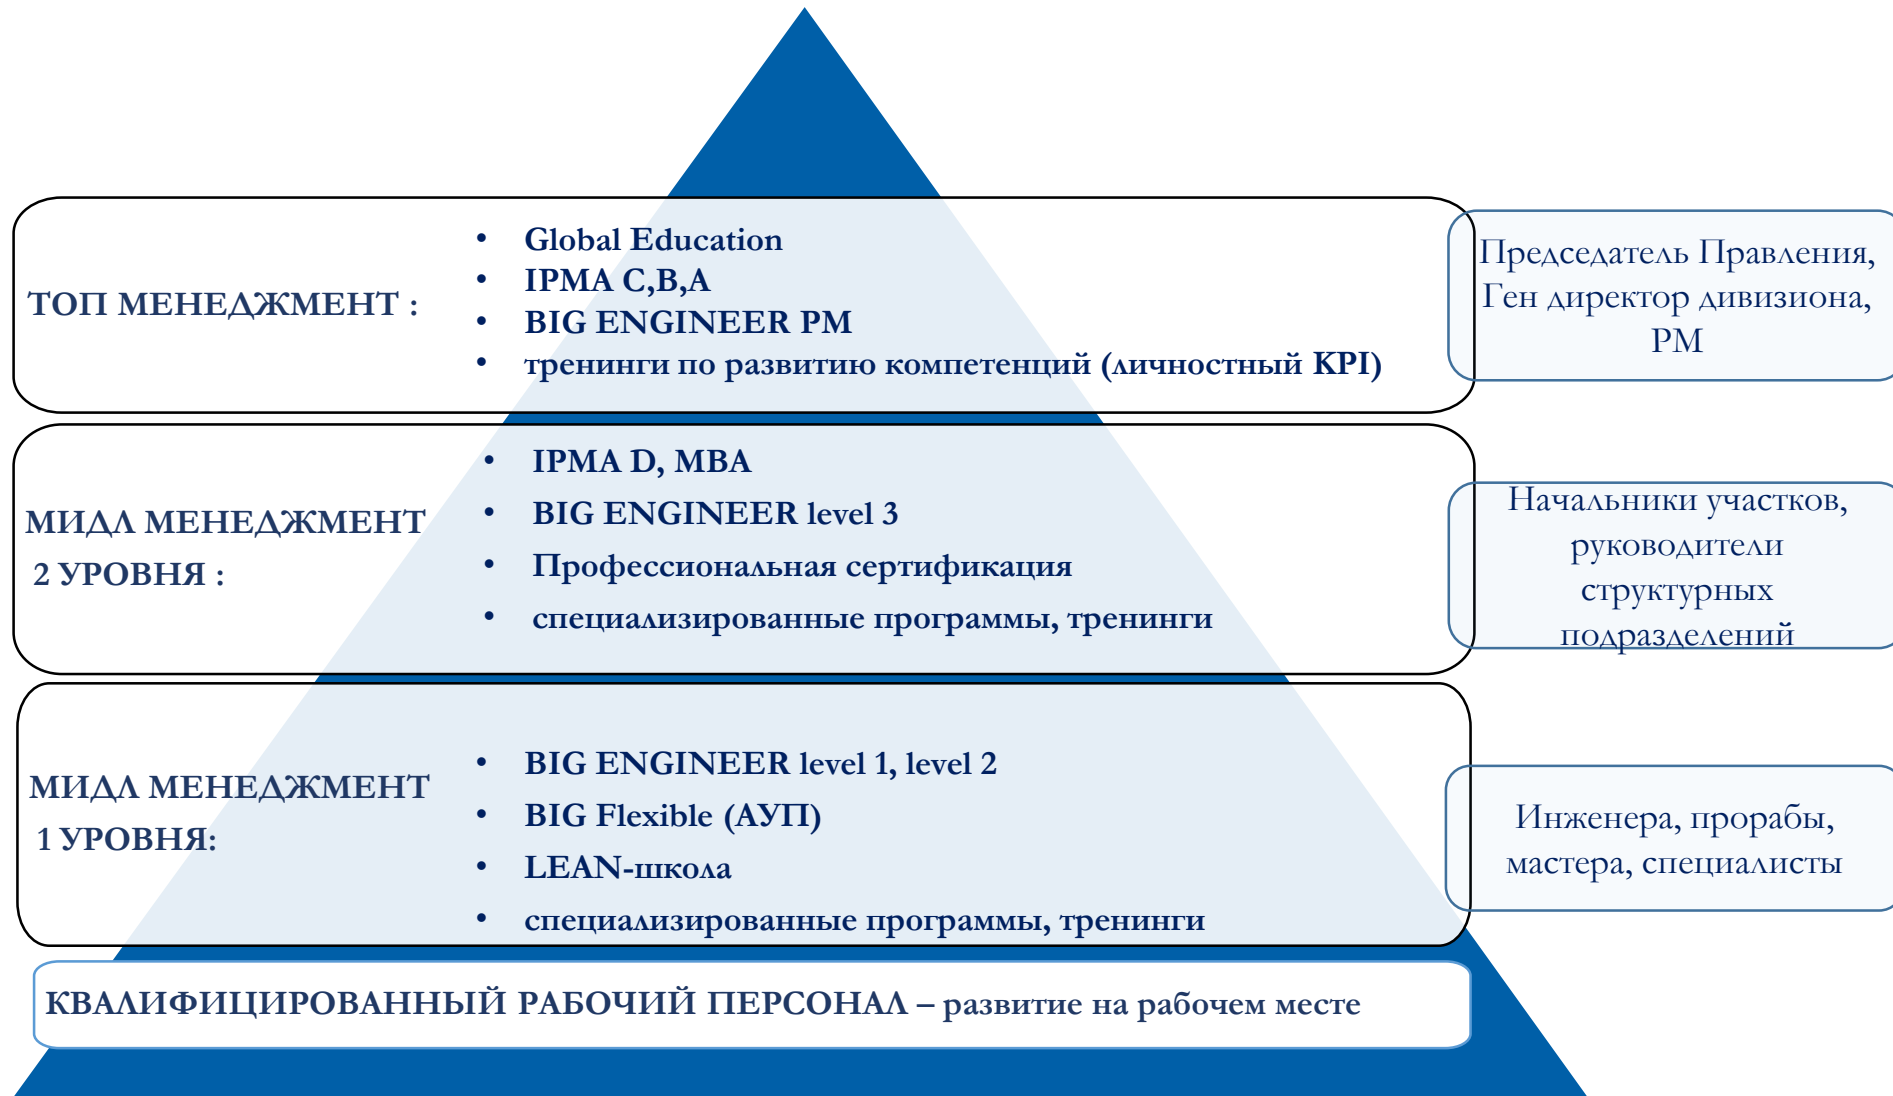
ТОП МЕНЕДЖМЕНТ :

- Global Education
- IPMA C,B,A
- BIG ENGINEER PM
- тренинги по развитию компетенций (личностный KPI)

Председатель Правления, Ген директор дивизиона, PM

МИДЛ МЕНЕДЖМЕНТ 2 УРОВНЯ :

- IPMA D, MBA
- BIG ENGINEER level 3
- Профессиональная сертификация
- специализированные программы, тренинги

Начальники участков, руководители структурных подразделений

МИДЛ МЕНЕДЖМЕНТ 1 УРОВНЯ:

- BIG ENGINEER level 1, level 2
- BIG Flexible (АУП)
- LEAN-школа
- специализированные программы, тренинги

Инженера, прорабы, мастера, специалисты

КВАЛИФИЦИРОВАННЫЙ РАБОЧИЙ ПЕРСОНАЛ – развитие на рабочем месте